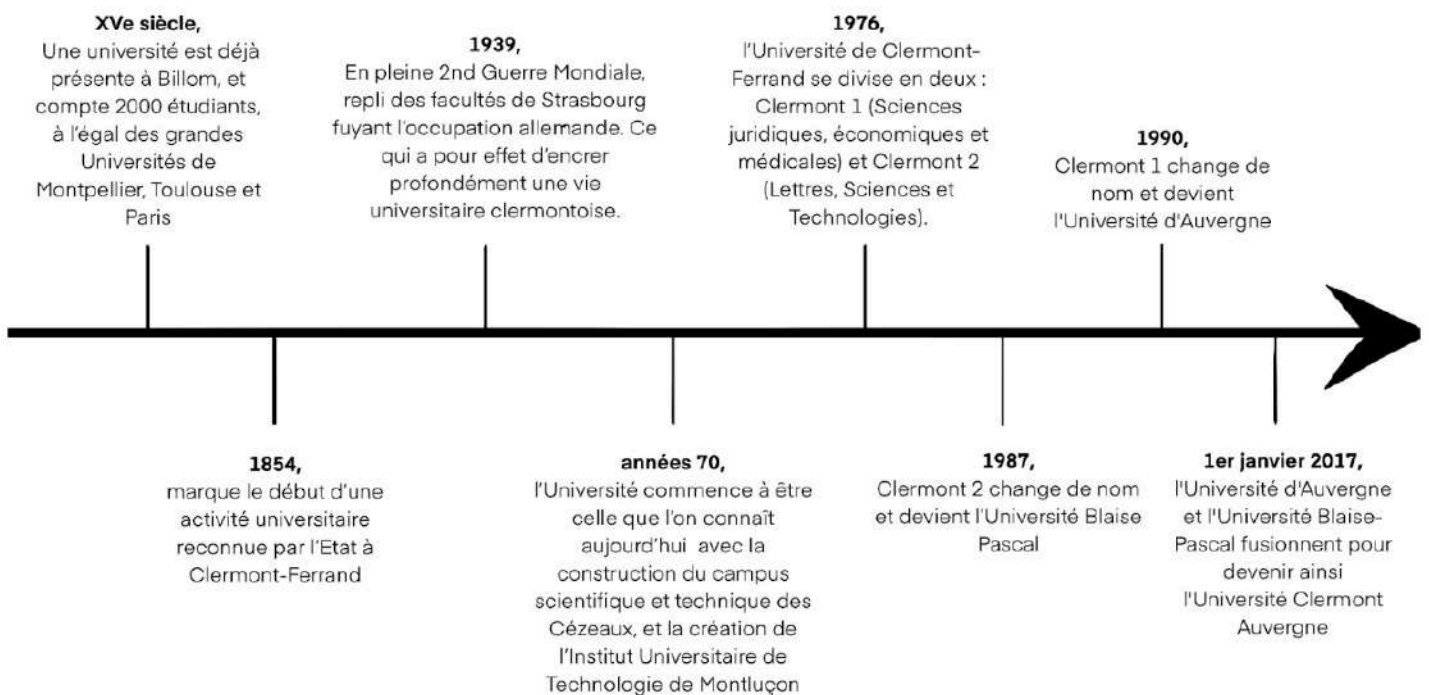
XVe siècle,
Une université est déjà présente à Billom, et compte 2000 étudiants, à l'égal des grandes Universités de Montpellier, Toulouse et Paris

1854,
marque le début d'une activité universitaire reconnue par l'Etat à Clermont-Ferrand

1939,
En pleine 2nd Guerre Mondiale, repli des facultés de Strasbourg fuyant l'occupation allemande. Ce qui a pour effet d'encrer profondément une vie universitaire clermontoise.

années 70,
l'Université commence à être celle que l'on connaît aujourd'hui avec la construction du campus scientifique et technique des Cézeaux, et la création de l'Institut Universitaire de Technologie de Montluçon

1976,
l'Université de Clermont-Ferrand se divise en deux : Clermont 1 (Sciences juridiques, économiques et médicales) et Clermont 2 (Lettres, Sciences et Technologies).

1987,
Clermont 2 change de nom et devient l'Université Blaise Pascal

1990,
Clermont 1 change de nom et devient l'Université d'Auvergne

1er janvier 2017,
l'Université d'Auvergne et l'Université Blaise-Pascal fusionnent pour devenir ainsi l'Université Clermont Auvergne